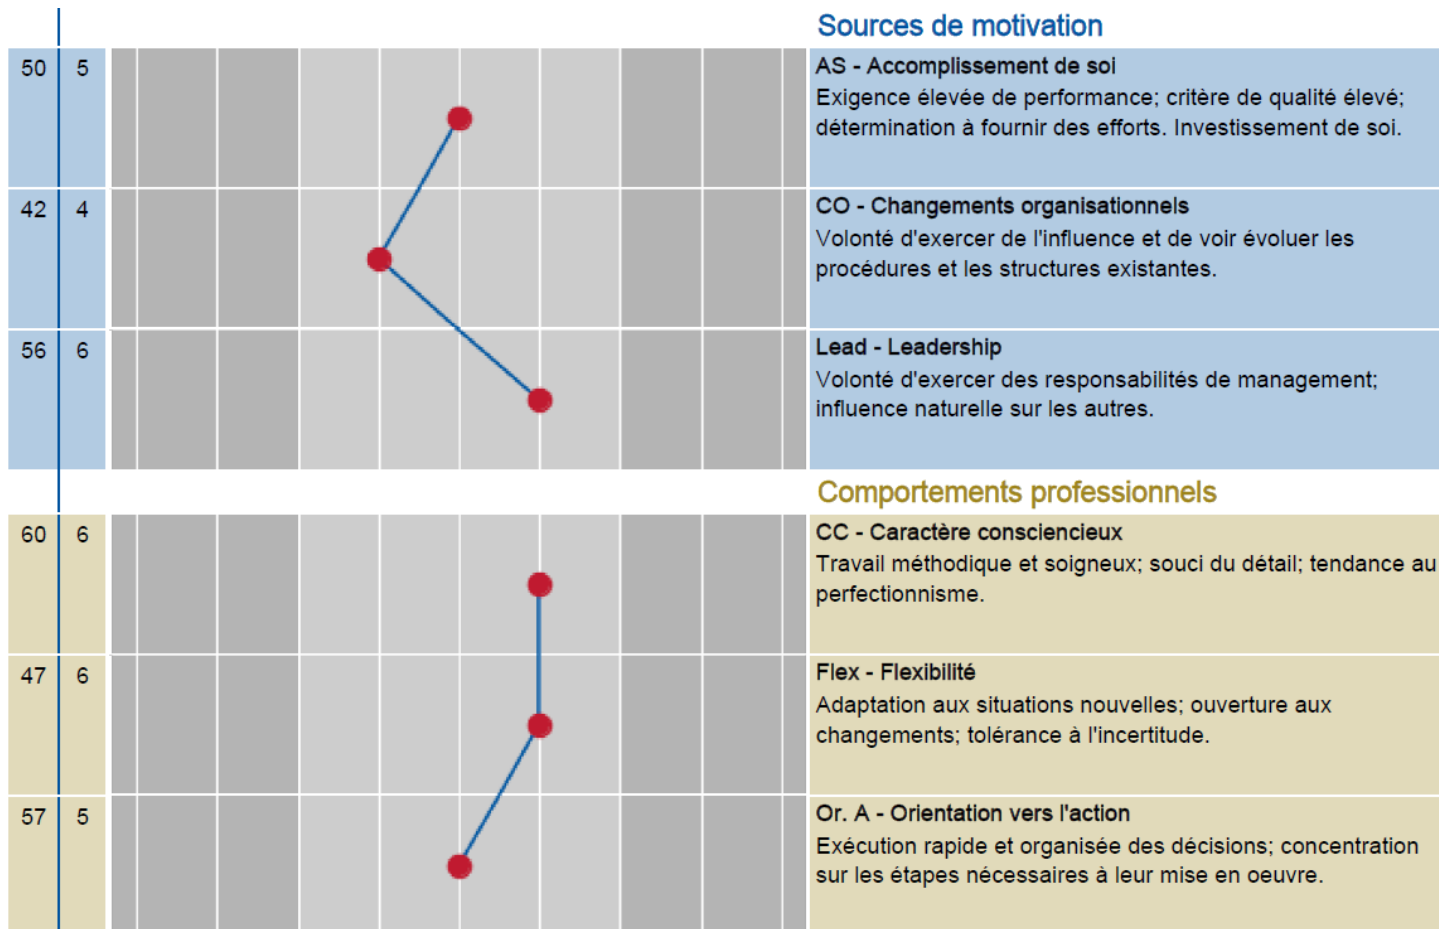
Sources de motivation

| | | |
|---|---|---|
| 50 | 5 | AS - Accomplissement de soi<br>Exigence élevée de performance; critère de qualité élevé; détermination à fournir des efforts. Investissement de soi. |
| 42 | 4 | CO - Changements organisationnels<br>Volonté d'exercer de l'influence et de voir évoluer les procédures et les structures existantes. |
| 56 | 6 | Lead - Leadership<br>Volonté d'exercer des responsabilités de management; influence naturelle sur les autres. |

Comportements professionnels

| | | |
|---|---|---|
| 60 | 6 | CC - Caractère consciencieux<br>Travail méthodique et soigneux; souci du détail; tendance au perfectionnisme. |
| 47 | 6 | Flex - Flexibilité<br>Adaptation aux situations nouvelles; ouverture aux changements; tolérance à l'incertitude. |
| 57 | 5 | Or. A - Orientation vers l'action<br>Exécution rapide et organisée des décisions; concentration sur les étapes nécessaires à leur mise en oeuvre. |